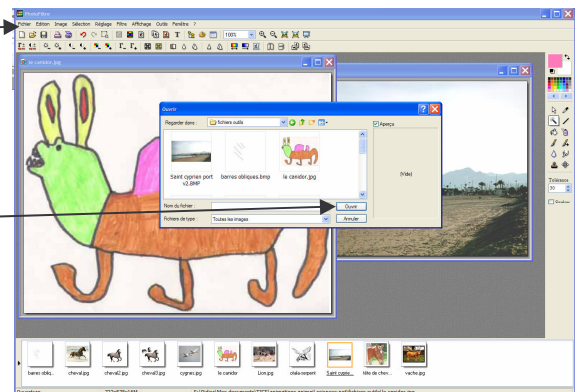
PhotoFiltre

Fichier Edition Image Sélection Réglage Filtre Affichage Outils Fenêtre ?

100%

le canidor.jpg

Ouvrir

Regarder dans : fichiers outils

Aperçu

Saint cyprien port v2.BMP

barres obliques.bmp

le canidor.jpg

(Vide)

Nom du fichier :

Ouvrir

Fichiers de type : Toutes les images

Annuler

Tolérance

30

Couleur

barres obliq...

cheval.jpg

cheval2.jpg

cheval3.jpg

cygnes.jpg

le canidor

Lion.jpg

oiale-serpent

Saint cyprie...

tête de chev...

vache.jpg